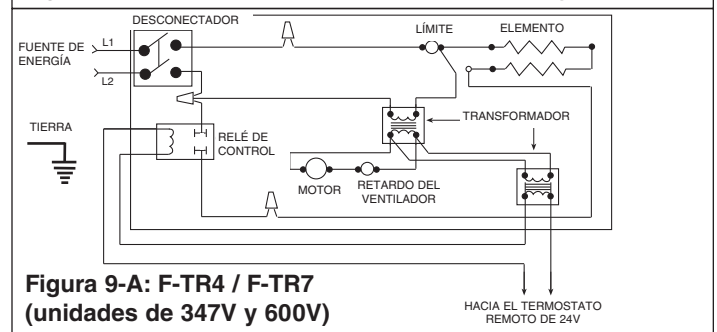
DESCONECTADOR

FUENTE DE ENERGÍA

L1

L2

LÍMITE

ELEMENTO

TIERRA

RELÉ DE CONTROL

TRANSFORMADOR

MOTOR

RETARDO DEL VENTILADOR

Figura 9-A: F-TR4 / F-TR7 (unidades de 347V y 600V)

HACIA EL TERMOSTATO REMOTO DE 24V